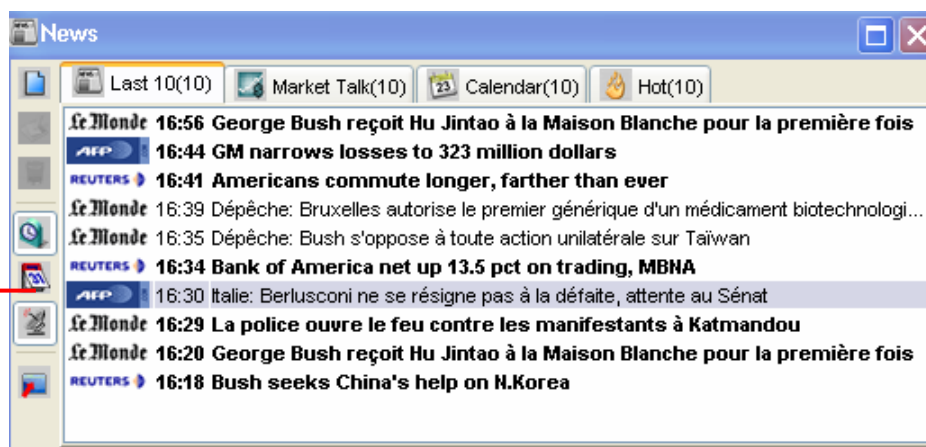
News

Last 10(10) Market Talk(10) Calendar(10) Hot(10)

Le Monde 16:56 George Bush reçoit Hu Jintao à la Maison Blanche pour la première fois
AFP 16:44 GM narrows losses to 323 million dollars
REUTERS 16:41 Americans commute longer, farther than ever
Le Monde 16:39 Dépêche: Bruxelles autorise le premier générique d'un médicament biotechnologi...
Le Monde 16:35 Dépêche: Bush s'oppose à toute action unilatérale sur Taïwan
REUTERS 16:34 Bank of America net up 13.5 pct on trading, MBNA
AFP 16:30 Italie: Berlusconi ne se résigne pas à la défaite, attente au Sénat
Le Monde 16:29 La police ouvre le feu contre les manifestants à Katmandou
Le Monde 16:20 George Bush reçoit Hu Jintao à la Maison Blanche pour la première fois
REUTERS 16:18 Bush seeks China's help on N.Korea